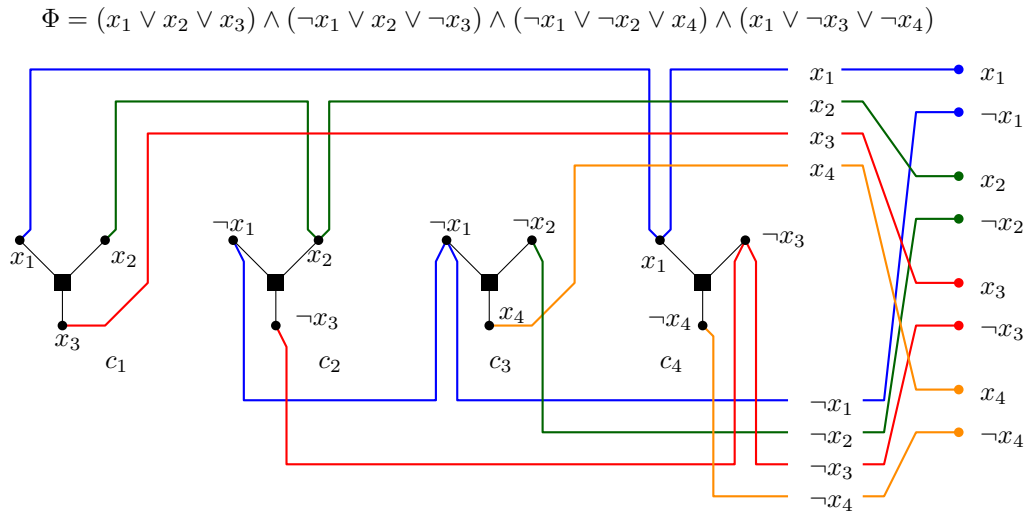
$\Phi = (x_1 \vee x_2 \vee x_3) \wedge (\neg x_1 \vee x_2 \vee \neg x_3) \wedge (\neg x_1 \vee \neg x_2 \vee x_4) \wedge (x_1 \vee \neg x_3 \vee \neg x_4)$

$x_1$ $x_2$ $x_3$ $x_4$

$x_1$ $x_2$ $x_3$ $c_1$

$\neg x_1$ $x_2$ $\neg x_3$ $c_2$

$\neg x_1$ $\neg x_2$ $x_4$ $c_3$

$x_1$ $\neg x_3$ $\neg x_4$ $c_4$

$\neg x_1$ $\neg x_2$ $\neg x_3$ $\neg x_4$

$x_1$ $\neg x_1$ $x_2$ $\neg x_2$ $x_3$ $\neg x_3$ $x_4$ $\neg x_4$